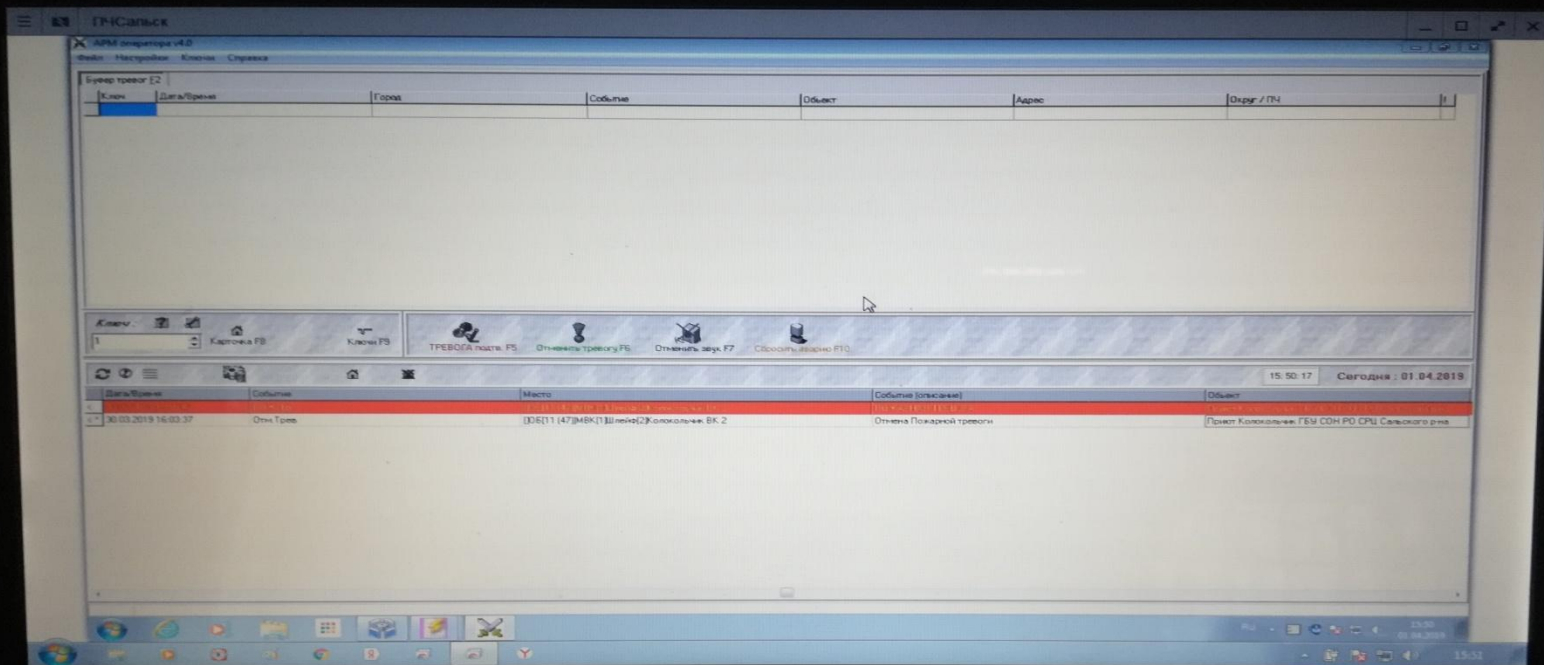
ПЧСальск

АРМ оператора v4.0

Файл Настройки Ключи Справка

Буфер тревог [2]

| Ключ | Дата/Время | Город | Событие | Объект | Адрес | Округ / ПЧ | |
|---|---|---|---|---|---|---|---|
| | | | | | | | |

Ключ

1

Карточка F8

Ключ F9

ТРЕВОГА подтв. F5

Отменить тревогу F6

Отменить звук F7

Сбросить аварию F10

15:50:17

Сегодня : 01.04.2019

| Дата/Время | Событие | Место | Событие (описание) | Объект |
|---|---|---|---|---|
| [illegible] | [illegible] | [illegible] | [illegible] | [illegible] |
| 30.03.2019 16:03:37 | Отм.Трев. | [Д05[11 (47)]МВК[1]Шлейф[2]Колокольчик ВК 2 | Отмена Пожарной тревоги | Приют Колокольчик ГБУ СОН РО СРЦ Сальского р-на |

RU

15:50

01.04.2019

15:52